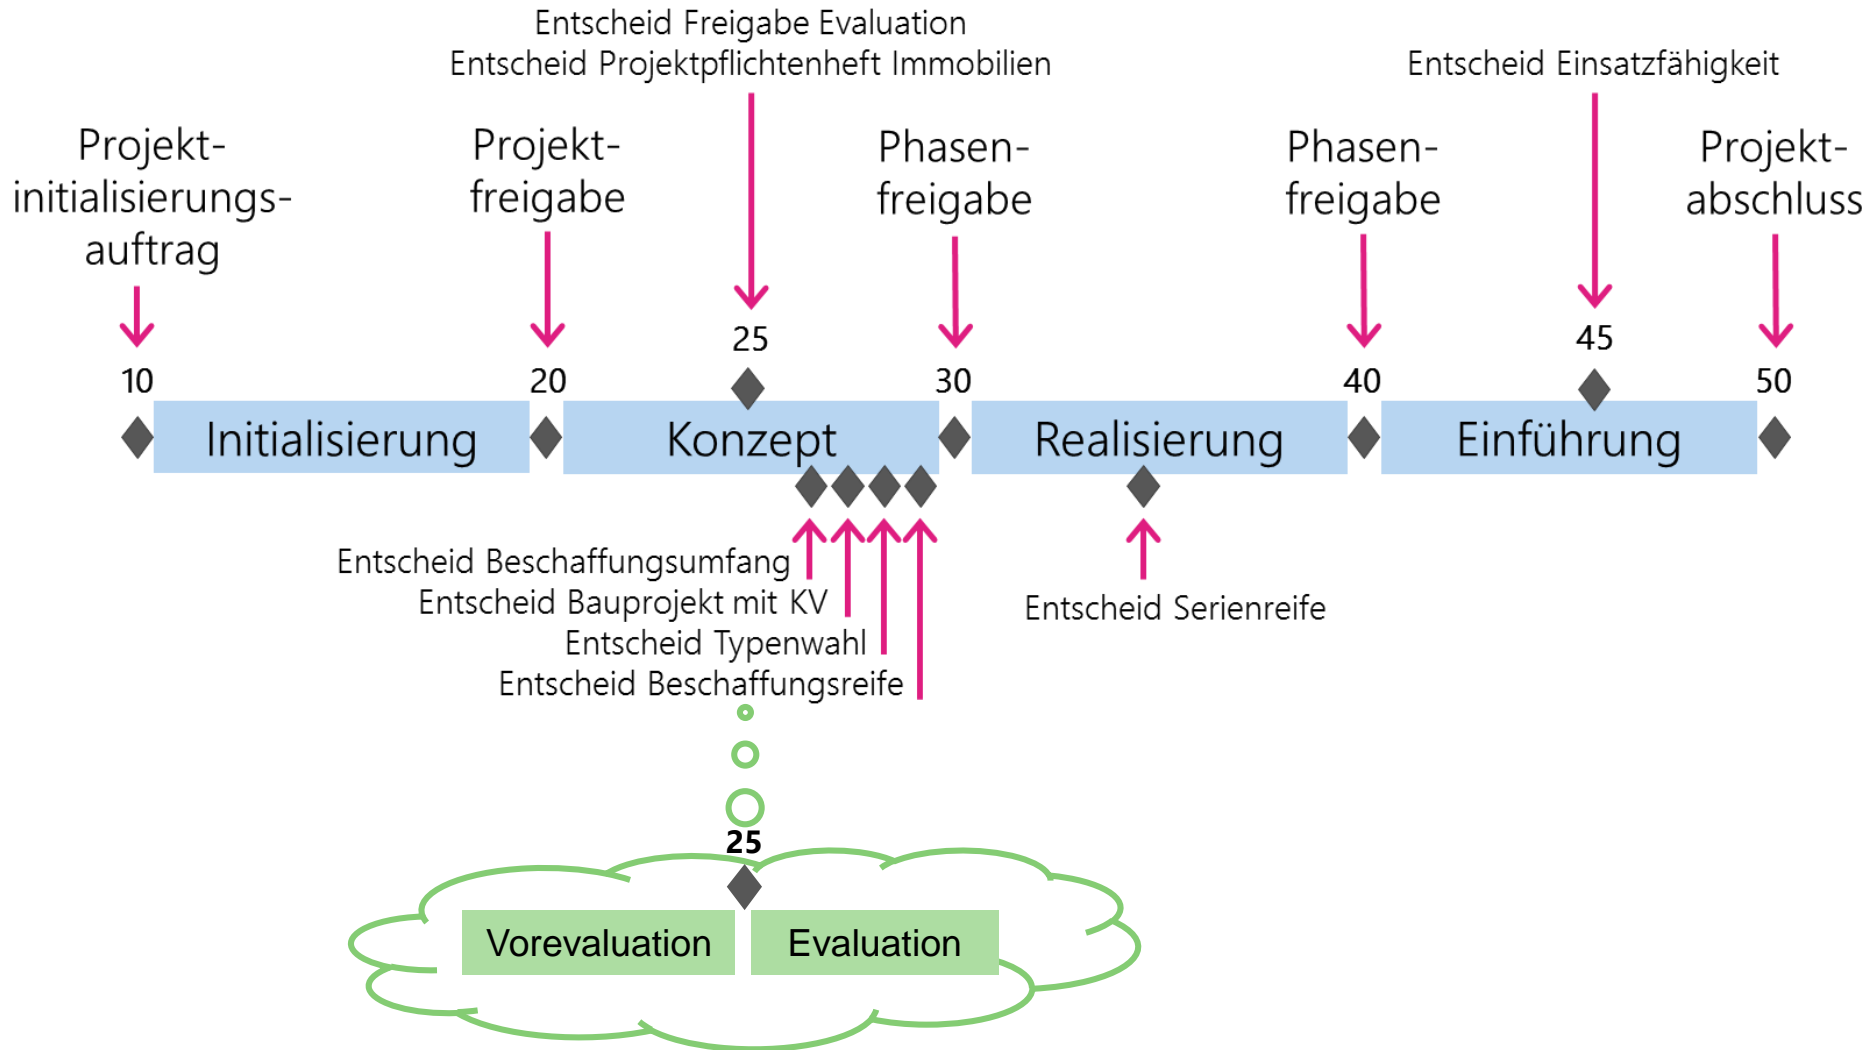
Entscheid Freigabe Evaluation
Entscheid Projektpflichtenheft Immobilien

Entscheid Einsatzfähigkeit

Projekt-initialisierungs-auftrag

Projekt-freigabe

Phasen-freigabe

Phasen-freigabe

Projekt-abschluss

25

45

10

20

30

40

50

Initialisierung

Konzept

Realisierung

Einführung

Entscheid Beschaffungsumfang
Entscheid Bauprojekt mit KV
Entscheid Typenwahl
Entscheid Beschaffungsreife

Entscheid Serienreife

25

Vorevaluation

Evaluation